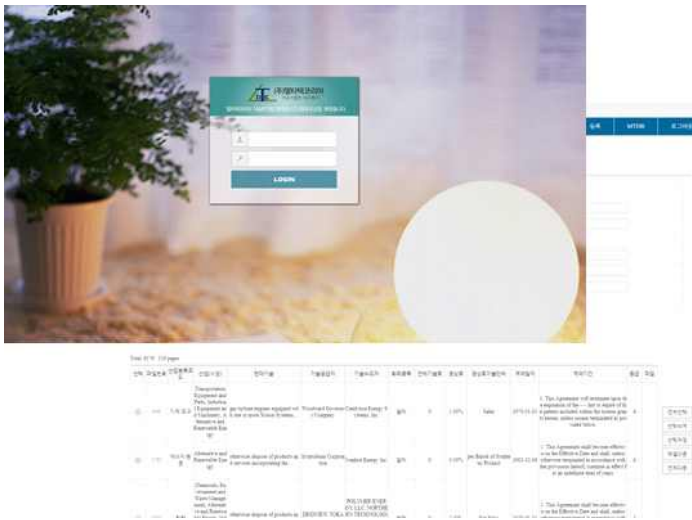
(주)엘티케이코리아

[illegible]

LOGIN

등록

MTDB

로그아웃

Total 32 건 1/4 pages

| 선택 | 파일번호 | 산업분류코드 | 산업(시장) | 현재기술 | 기술원천 | 기술수요자 | 계약형태 | 선급기술료 | 경상료 | 경상료기준단위 | 계약일자 | 계약기간 | 출원 | 파일 |
|---|---|---|---|---|---|---|---|---|---|---|---|---|---|---|
| | | 기계·장비 | Transportation Equipment and Parts, Including Equipment and Machinery, Alternative and Renewable Energy | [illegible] | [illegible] | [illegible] | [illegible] | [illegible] | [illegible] | Sales | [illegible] | 1. This Agreement will terminate upon the expiration of the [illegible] | | |
| | | 에너지·환경 | Alternative and Renewable Energy | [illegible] | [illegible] | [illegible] | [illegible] | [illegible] | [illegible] | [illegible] | 2012-12-16 | 1. This Agreement shall become effective on the Effective Date and shall, unless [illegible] | | |
| | | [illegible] | Chemicals, Developmental and Waste Management, Alternative and Renewable Energy | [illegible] | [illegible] | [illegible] | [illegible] | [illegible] | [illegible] | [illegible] | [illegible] | 1. This Agreement shall become effective on the Effective Date and shall, unless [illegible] | | |

선택삭제
선택수정
선택등록
파일등록
엑셀다운